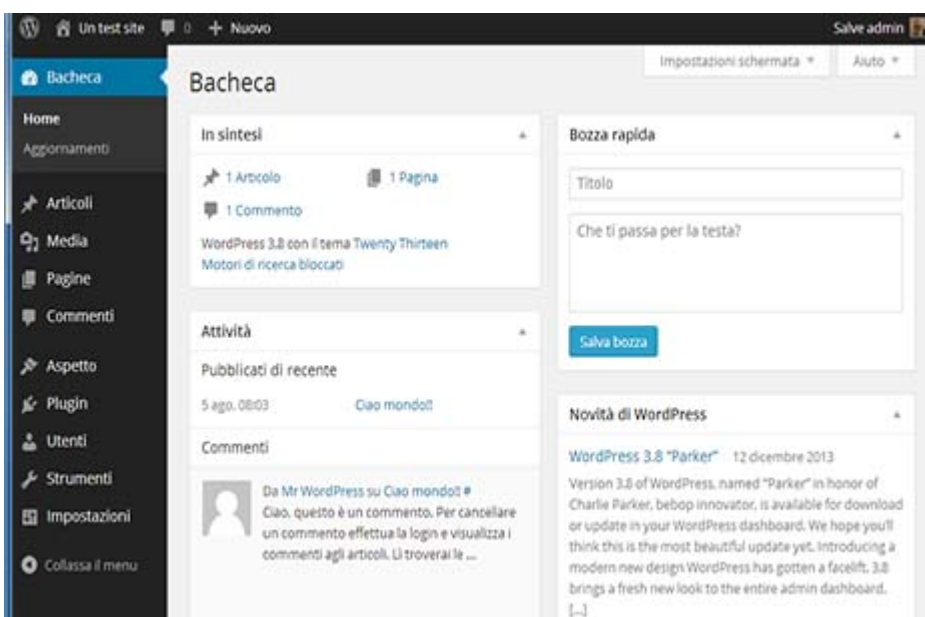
Un test site 0 + Nuovo

Salve admin

Bacheca

Home
Aggiornamenti

Articoli
Media
Pagine
Commenti

Aspetto
Plugin
Utenti
Strumenti
Impostazioni

Collassa il menu

Impostazioni schermata ▾ Aiuto ▾

Bacheca

In sintesi

1 Articolo 1 Pagina
1 Commento

WordPress 3.8 con il tema Twenty Thirteen
Motori di ricerca bloccati

Attività

Pubblicati di recente

5 ago, 08:03 Ciao mondo!!

Commenti

Da Mr WordPress su Ciao mondo!! #
Ciao, questo è un commento. Per cancellare un commento effettua la login e visualizza i commenti agli articoli. Li troverai le ...

Bozza rapida

Titolo

Che ti passa per la testa?

Salva bozza

Novità di WordPress

WordPress 3.8 "Parker" 12 dicembre 2013
Version 3.8 of WordPress, named "Parker" in honor of Charlie Parker, bebop innovator, is available for download or update in your WordPress dashboard. We hope you'll think this is the most beautiful update yet. Introducing a modern new design WordPress has gotten a facelift. 3.8 brings a fresh new look to the entire admin dashboard. [...]